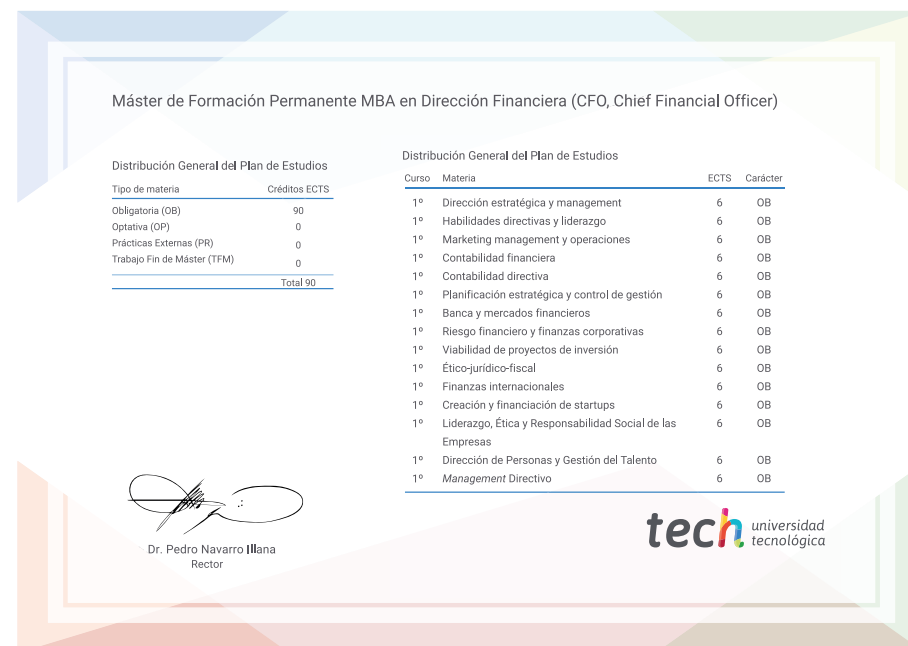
Máster de Formación Permanente MBA en Dirección Financiera (CFO, Chief Financial Officer)

Distribución General del Plan de Estudios

| Tipo de materia | Créditos ECTS |
|---|---|
| Obligatoria (OB) | 90 |
| Optativa (OP) | 0 |
| Prácticas Externas (PR) | 0 |
| Trabajo Fin de Máster (TFM) | 0 |
| | Total 90 |

Distribución General del Plan de Estudios

| Curso | Materia | ECTS | Carácter |
|---|---|---|---|
| 1º | Dirección estratégica y management | 6 | OB |
| 1º | Habilidades directivas y liderazgo | 6 | OB |
| 1º | Marketing management y operaciones | 6 | OB |
| 1º | Contabilidad financiera | 6 | OB |
| 1º | Contabilidad directiva | 6 | OB |
| 1º | Planificación estratégica y control de gestión | 6 | OB |
| 1º | Banca y mercados financieros | 6 | OB |
| 1º | Riesgo financiero y finanzas corporativas | 6 | OB |
| 1º | Viabilidad de proyectos de inversión | 6 | OB |
| 1º | Ético-jurídico-fiscal | 6 | OB |
| 1º | Finanzas internacionales | 6 | OB |
| 1º | Creación y financiación de startups | 6 | OB |
| 1º | Liderazgo, Ética y Responsabilidad Social de las Empresas | 6 | OB |
| 1º | Dirección de Personas y Gestión del Talento | 6 | OB |
| 1º | *Management* Directivo | 6 | OB |

Dr. Pedro Navarro Illana
Rector

tech universidad tecnológica